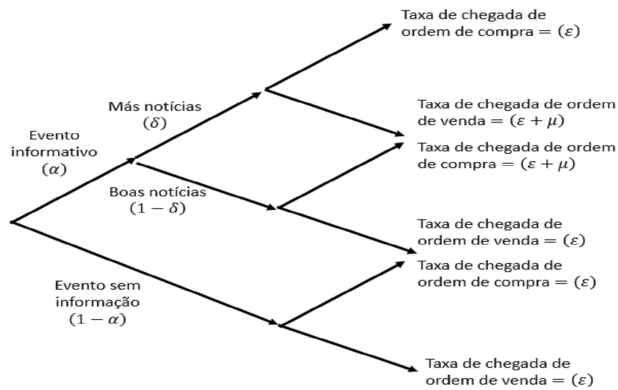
Evento informativo $(\alpha)$

Más notícias $(\delta)$

Boas notícias $(1-\delta)$

Evento sem informação $(1-\alpha)$

Taxa de chegada de ordem de compra $= (\varepsilon)$

Taxa de chegada de ordem de venda $= (\varepsilon + \mu)$

Taxa de chegada de ordem de compra $= (\varepsilon + \mu)$

Taxa de chegada de ordem de venda $= (\varepsilon)$

Taxa de chegada de ordem de compra $= (\varepsilon)$

Taxa de chegada de ordem de venda $= (\varepsilon)$